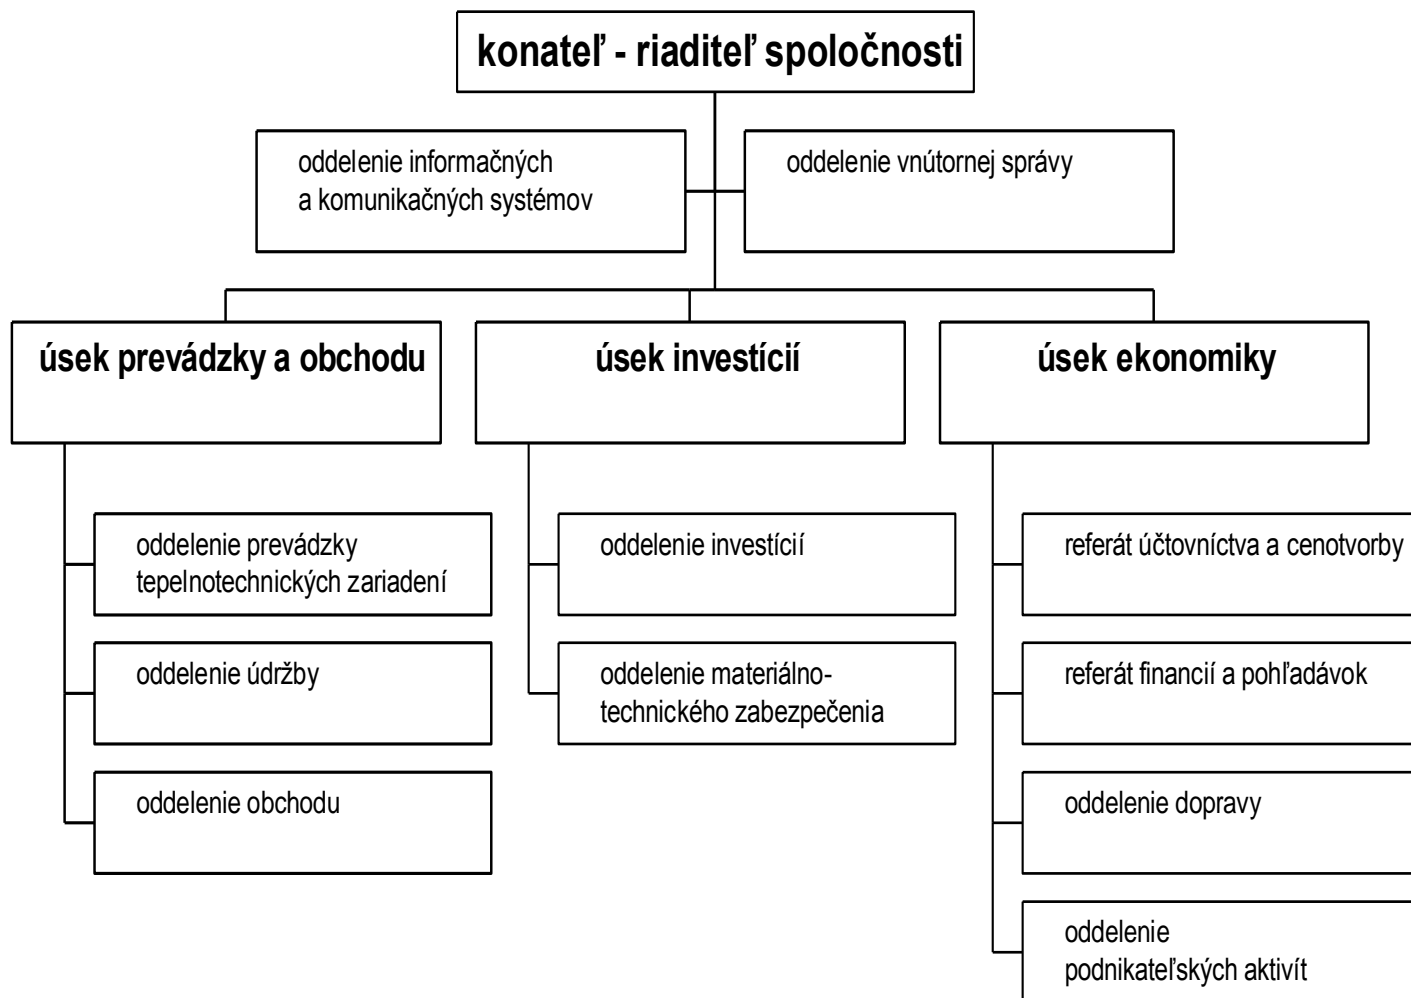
konateľ - riaditeľ spoločnosti

oddelenie informačných a komunikačných systémov

oddelenie vnútornej správy

úsek prevádzky a obchodu

úsek investícií

úsek ekonomiky

oddelenie prevádzky tepelnotechnických zariadení

oddelenie údržby

oddelenie obchodu

oddelenie investícií

oddelenie materiálno-technického zabezpečenia

referát účtovníctva a cenotvorby

referát financií a pohľadávok

oddelenie dopravy

oddelenie podnikateľských aktivít